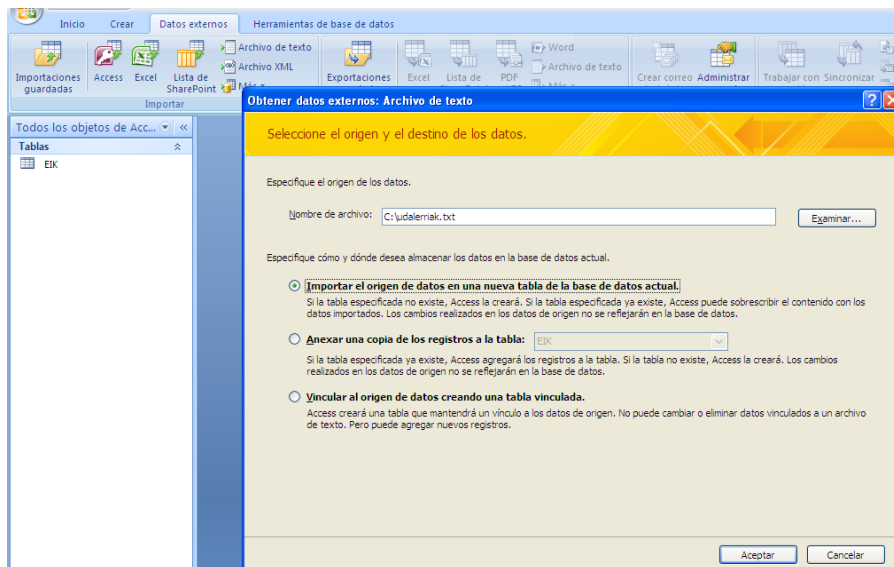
Inicio Crear Datos externos Herramientas de base de datos

Importaciones guardadas Access Excel Lista de SharePoint Archivo de texto Archivo XML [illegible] Exportaciones Excel Lista de PDF Word Archivo de texto Crear correo Administrar Trabajar con Sincronizar

Importar

Todos los objetos de Acc...

Tablas

EIK

Obtener datos externos: Archivo de texto

Seleccione el origen y el destino de los datos.

Especifique el origen de los datos.

Nombre de archivo: C:\udalerriak.txt

Examinar...

Especifique cómo y dónde desea almacenar los datos en la base de datos actual.

Importar el origen de datos en una nueva tabla de la base de datos actual.

Si la tabla especificada no existe, Access la creará. Si la tabla especificada ya existe, Access puede sobrescribir el contenido con los datos importados. Los cambios realizados en los datos de origen no se reflejarán en la base de datos.

Anexar una copia de los registros a la tabla: EIK

Si la tabla especificada ya existe, Access agregará los registros a la tabla. Si la tabla no existe, Access la creará. Los cambios realizados en los datos de origen no se reflejarán en la base de datos.

Vincular al origen de datos creando una tabla vinculada.

Access creará una tabla que mantendrá un vínculo a los datos de origen. No puede cambiar o eliminar datos vinculados a un archivo de texto. Pero puede agregar nuevos registros.

Aceptar Cancelar